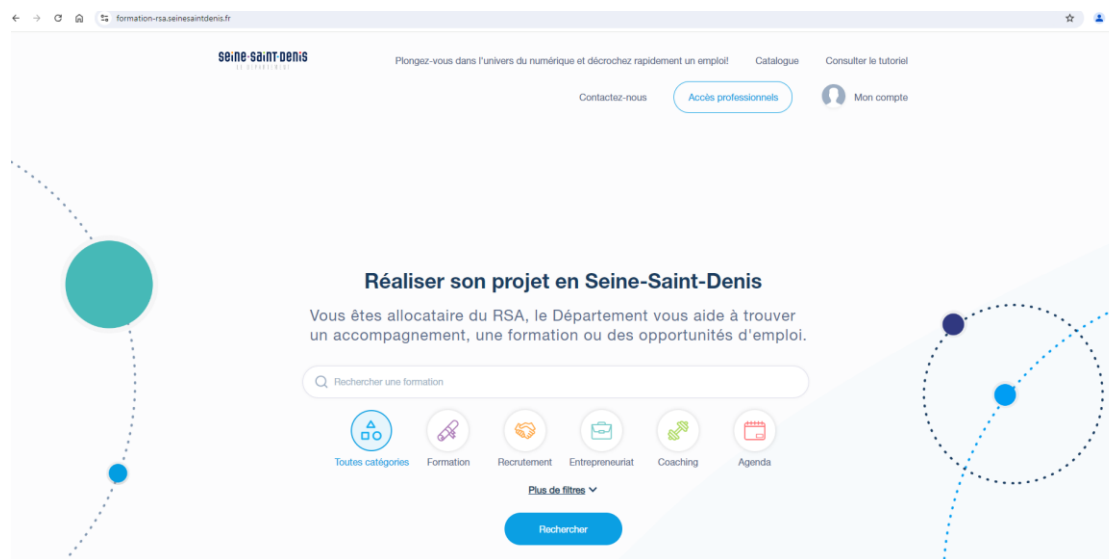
formation-rsa.seinesaintdenis.fr

SEINE-SAINT-DENIS
LE DÉPARTEMENT

Plongez-vous dans l'univers du numérique et décrochez rapidement un emploi!
Catalogue
Consulter le tutoriel
Contactez-nous
Accès professionnels
Mon compte

Réaliser son projet en Seine-Saint-Denis

Vous êtes allocataire du RSA, le Département vous aide à trouver un accompagnement, une formation ou des opportunités d'emploi.

Rechercher une formation

Toutes catégories
Formation
Recrutement
Entrepreneuriat
Coaching
Agenda

Plus de filtres

Rechercher